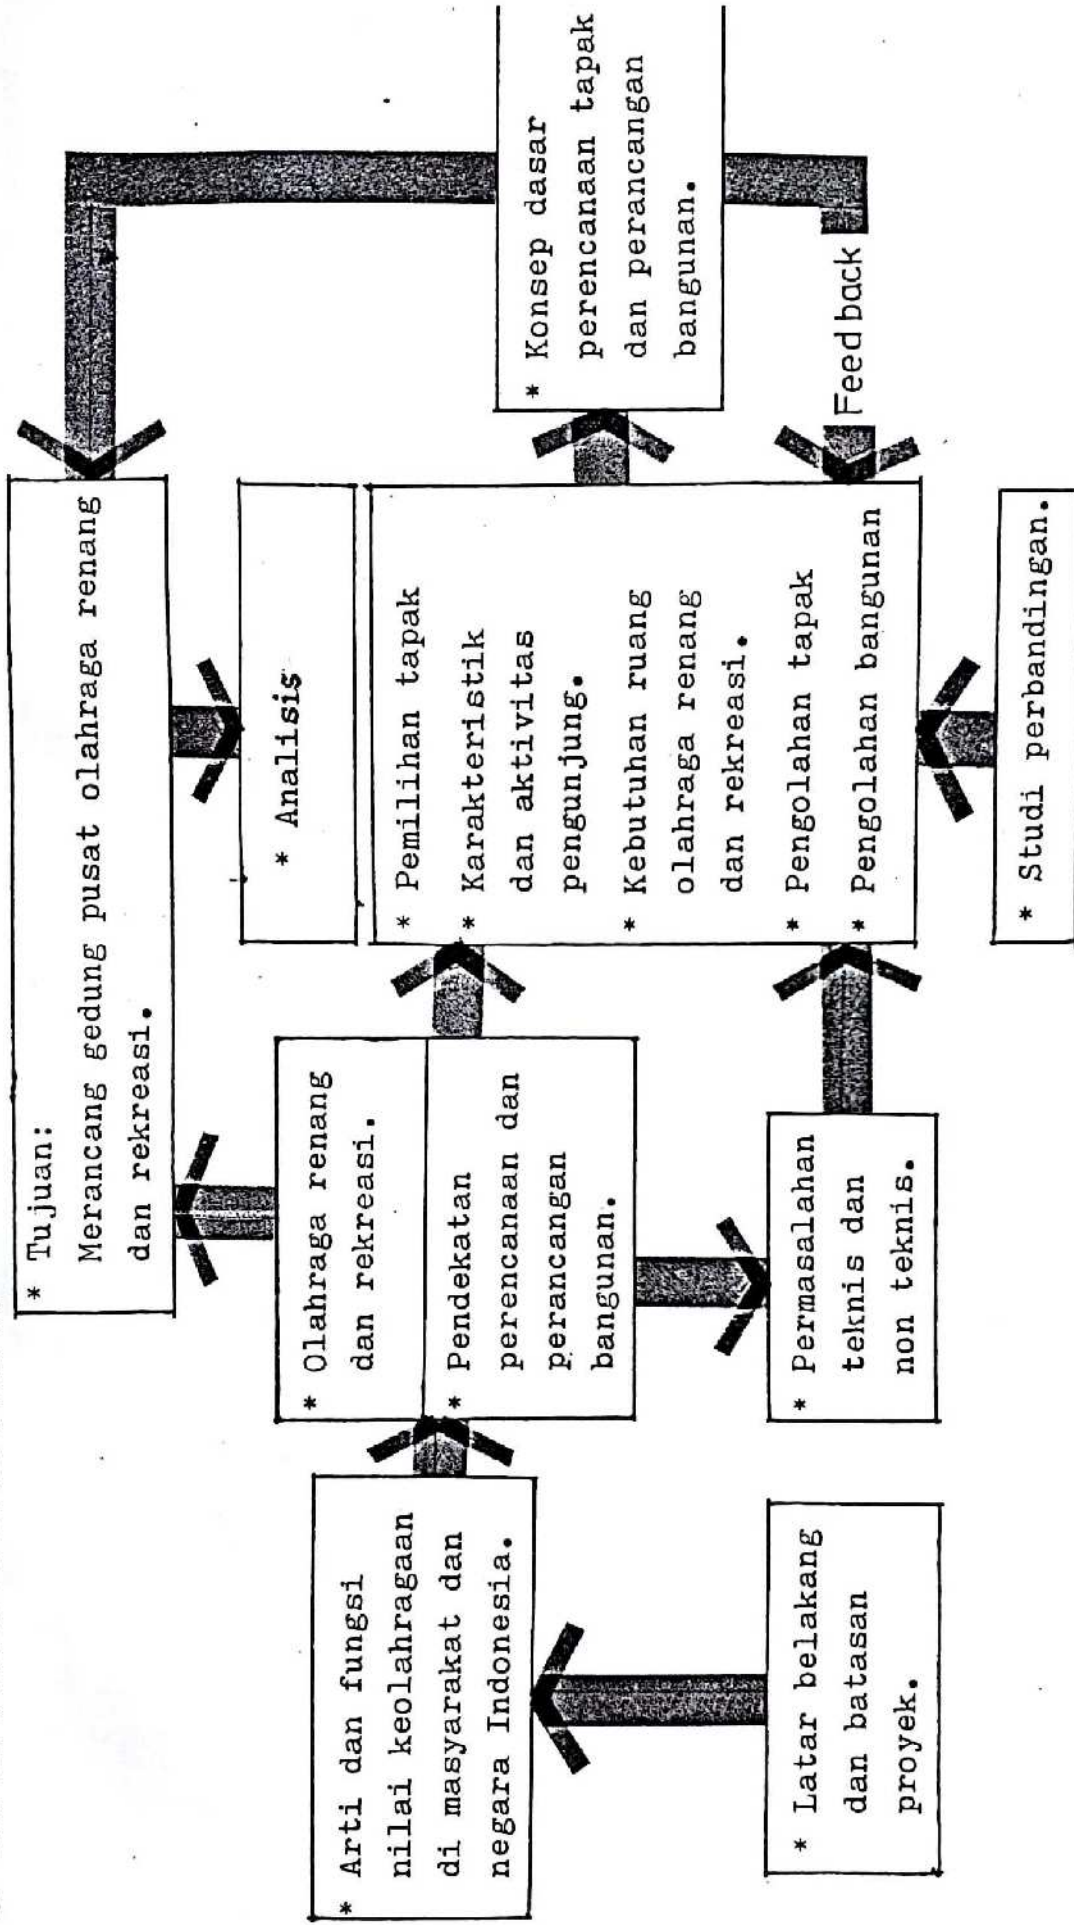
* Latar belakang dan batasan proyek.

* Arti dan fungsi nilai keolahragaan di masyarakat dan negara Indonesia.

* Olahraga renang dan rekreasi.

* Pendekatan perencanaan dan perancangan bangunan.

* Permasalahan teknis dan non teknis.

* Tujuan: Merancang gedung pusat olahraga renang dan rekreasi.

* Analisis

* Pemilihan tapak
* Karakteristik dan aktivitas pengunjung.
* Kebutuhan ruang olahraga renang dan rekreasi.
* Pengolahan tapak
* Pengolahan bangunan

* Studi perbandingan.

* Konsep dasar perencanaan tapak dan perancangan bangunan.

Feedback